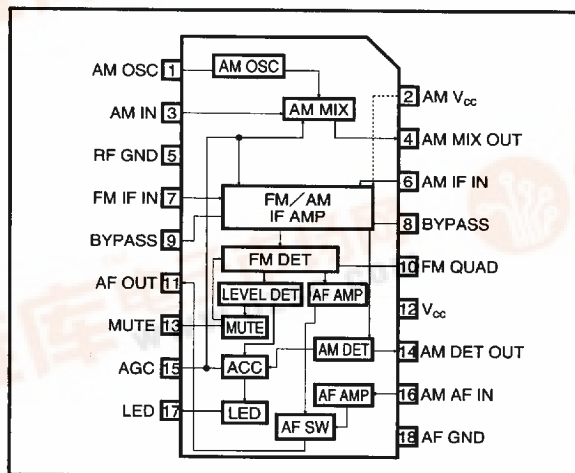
AM OSC 1
AM IN 3
RF GND 5
FM IF IN 7
BYPASS 9
AF OUT 11
MUTE 13
AGC 15
LED 17

AM OSC
AM MIX
FM／AM IF AMP
FM DET
LEVEL DET
AF AMP
MUTE
AM DET
ACC
AF AMP
LED
AF SW

2 AM $V_{cc}$
4 AM MIX OUT
6 AM IF IN
8 BYPASS
10 FM QUAD
12 $V_{cc}$
14 AM DET OUT
16 AM AF IN
18 AF GND